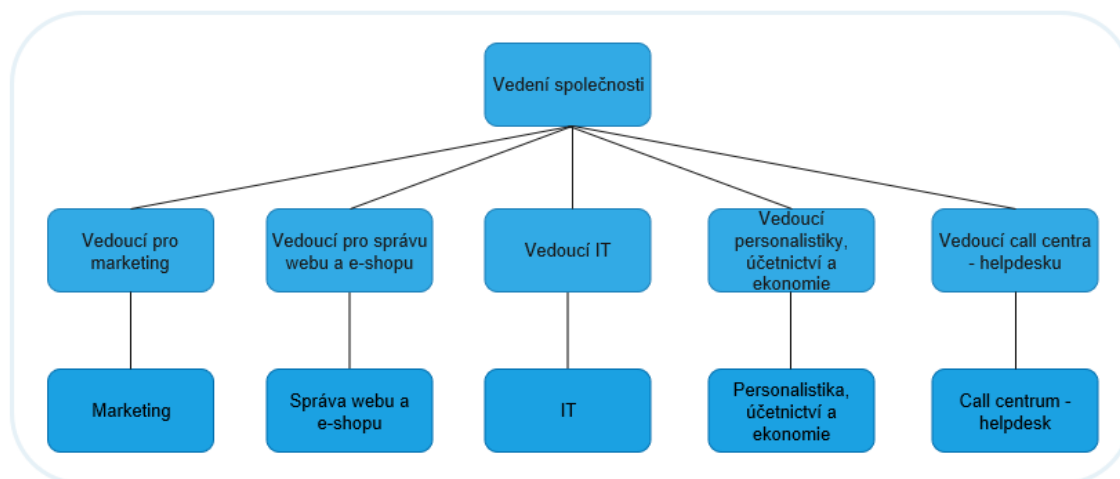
Vedení společnosti

Vedoucí pro marketing

Vedoucí pro správu webu a e-shopu

Vedoucí IT

Vedoucí personalistiky, účetnictví a ekonomie

Vedoucí call centra - helpdesku

Marketing

Správa webu a e-shopu

IT

Personalistika, účetnictví a ekonomie

Call centrum - helpdesk